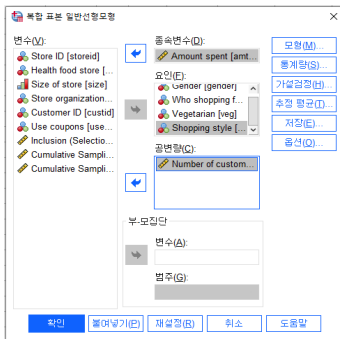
복합 표본 일반선형모형

변수(V):
Store ID [storeid]
Health food store [...
Size of store [size]
Store organization...
Customer ID [custid]
Use coupons [use...
Inclusion (Selectio...
Cumulative Sampli...
Cumulative Sampli...

종속변수(D):
Amount spent [amt...

요인(F):
Gender [gender]
Who shopping f...
Vegetarian [veg]
Shopping style [...

공변량(C):
Number of custom...

부-모집단
변수(A):
범주(G):

모형(M)...
통계량(S)...
가설검정(H)...
추정 평균(T)...
저장(E)...
옵션(O)...

확인 붙여넣기(P) 재설정(R) 취소 도움말